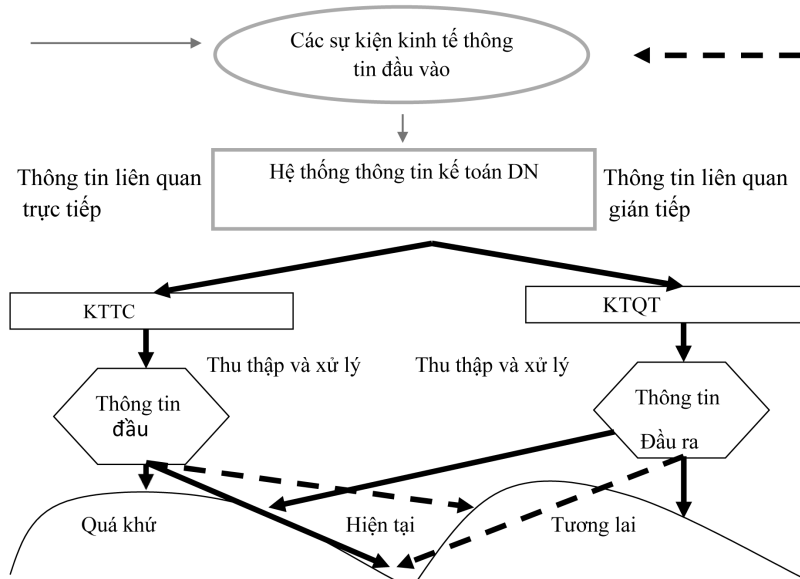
Các sự kiện kinh tế thông tin đầu vào

Thông tin liên quan trực tiếp

Hệ thống thông tin kế toán DN

Thông tin liên quan gián tiếp

KTTC

KTQT

Thu thập và xử lý

Thu thập và xử lý

Thông tin đầu

Thông tin Đầu ra

Quá khứ

Hiện tại

Tương lai